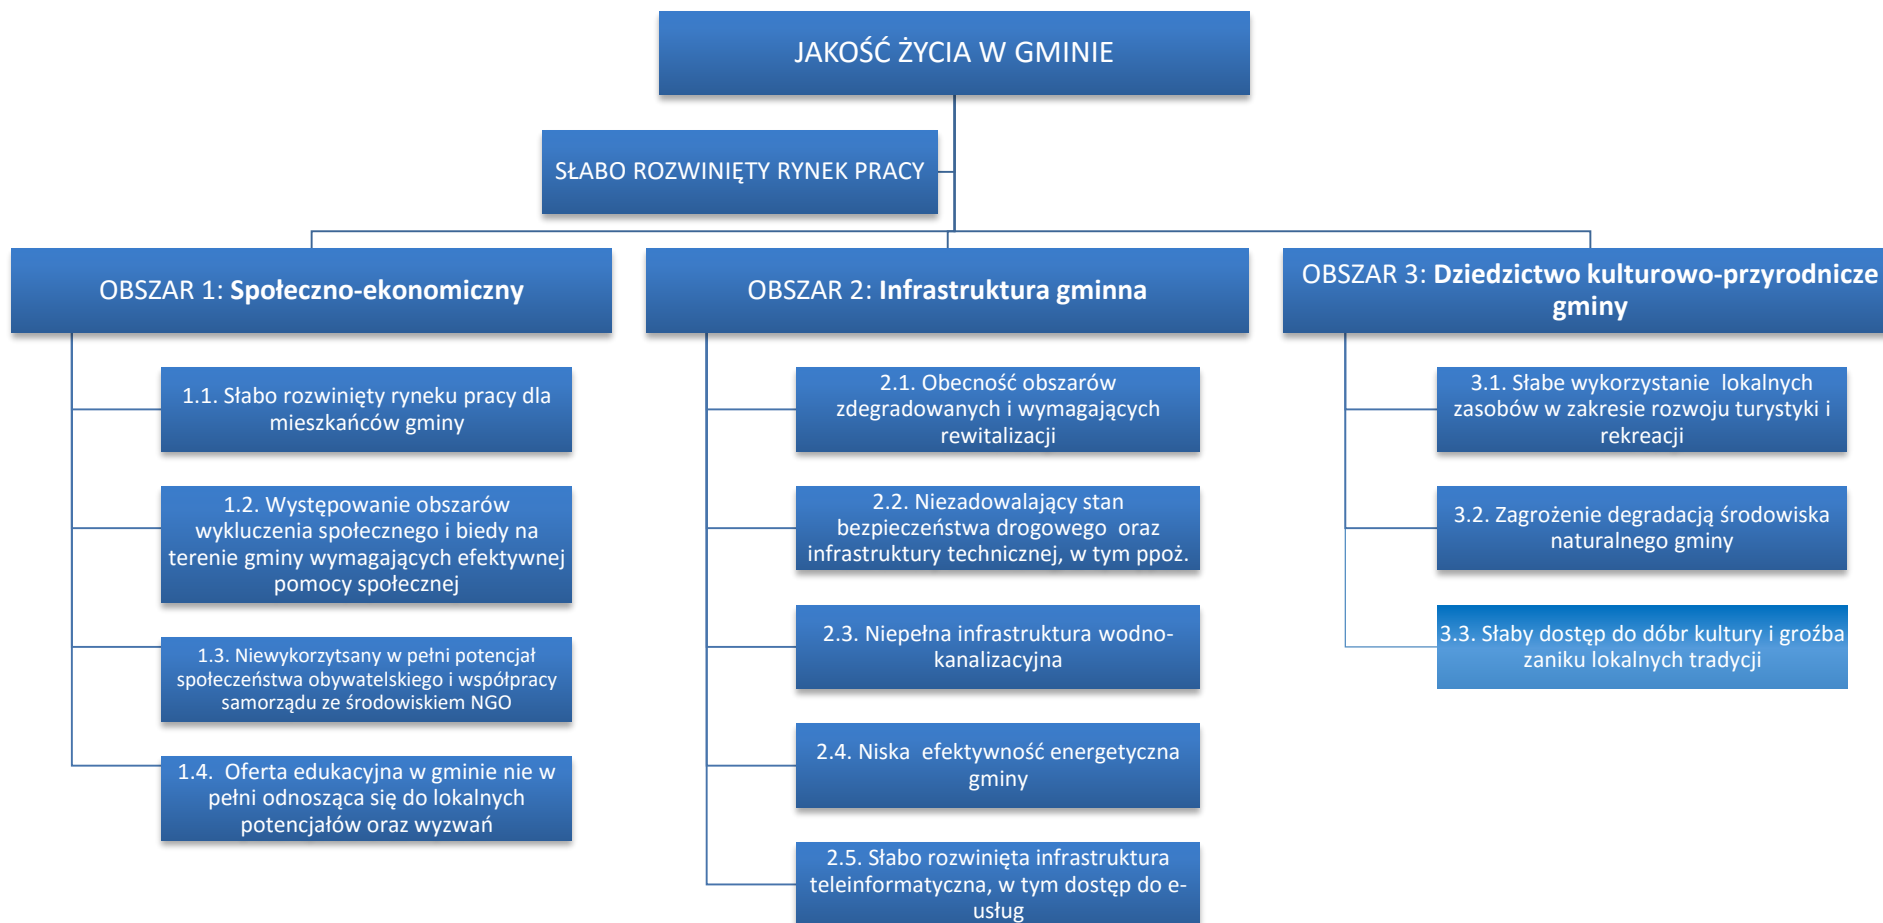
JAKOŚĆ ŻYCIA W GMINIE

SŁABO ROZWINIĘTY RYNEK PRACY

OBSZAR 1: **Społeczno-ekonomiczny**

1.1. Słabo rozwinięty ryneku pracy dla mieszkańców gminy

1.2. Występowanie obszarów wykluczenia społecznego i biedy na terenie gminy wymagających efektywnej pomocy społecznej

1.3. Niewykorzytsany w pełni potencjał społeczeństwa obywatelskiego i współpracy samorządu ze środowiskiem NGO

1.4. Oferta edukacyjna w gminie nie w pełni odnosząca się do lokalnych potencjałów oraz wyzwań

OBSZAR 2: **Infrastruktura gminna**

2.1. Obecność obszarów zdegradowanych i wymagających rewitalizacji

2.2. Niezadowalający stan bezpieczeństwa drogowego oraz infrastruktury technicznej, w tym ppoż.

2.3. Niepełna infrastruktura wodno-kanalizacyjna

2.4. Niska efektywność energetyczna gminy

2.5. Słabo rozwinięta infrastruktura teleinformatyczna, w tym dostęp do e-usług

OBSZAR 3: **Dziedzictwo kulturowo-przyrodnicze gminy**

3.1. Słabe wykorzystanie lokalnych zasobów w zakresie rozwoju turystyki i rekreacji

3.2. Zagrożenie degradacją środowiska naturalnego gminy

3.3. Słaby dostęp do dóbr kultury i groźba zaniku lokalnych tradycji